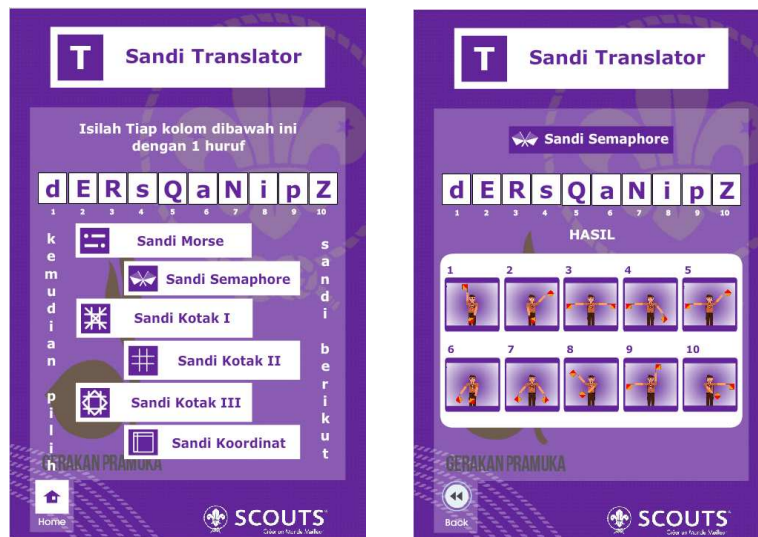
T Sandi Translator

Isilah Tiap kolom dibawah ini dengan 1 huruf

| d | E | R | s | Q | a | N | i | p | Z |
|---|---|---|---|---|---|---|---|---|---|
| 1 | 2 | 3 | 4 | 5 | 6 | 7 | 8 | 9 | 10 |

kemudian pilih

Sandi Morse
Sandi Semaphore
Sandi Kotak I
Sandi Kotak II
Sandi Kotak III
Sandi Koordinat

sandi berikut

GERAKAN PRAMUKA

Home

SCOUTS

T Sandi Translator

Sandi Semaphore

| d | E | R | s | Q | a | N | i | p | Z |
|---|---|---|---|---|---|---|---|---|---|
| 1 | 2 | 3 | 4 | 5 | 6 | 7 | 8 | 9 | 10 |

HASIL

1 2 3 4 5
6 7 8 9 10

GERAKAN PRAMUKA

Back

SCOUTS